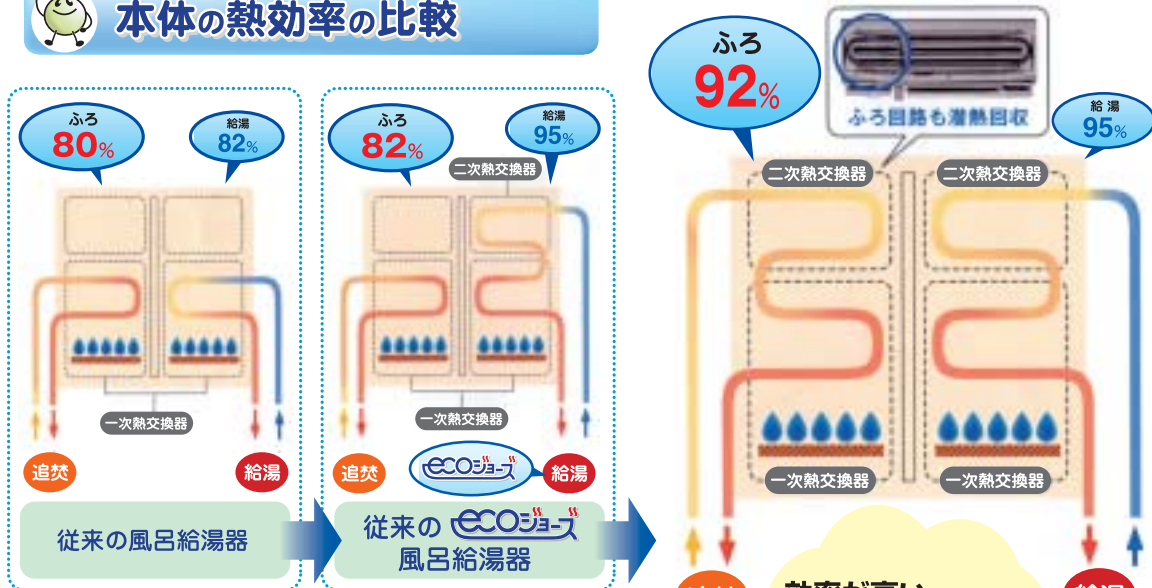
本体の熱効率の比較

ふろ
80%

給湯
82%

一次熱交換器

追焚

給湯

従来の風呂給湯器

ふろ
82%

給湯
95%

二次熱交換器

一次熱交換器

追焚

ecoジョーズ

給湯

従来の ecoジョーズ 風呂給湯器

ふろ
92%

ふろ回路も潜熱回収

給湯
95%

二次熱交換器

二次熱交換器

一次熱交換器

一次熱交換器

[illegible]

熱率が高い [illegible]

給湯